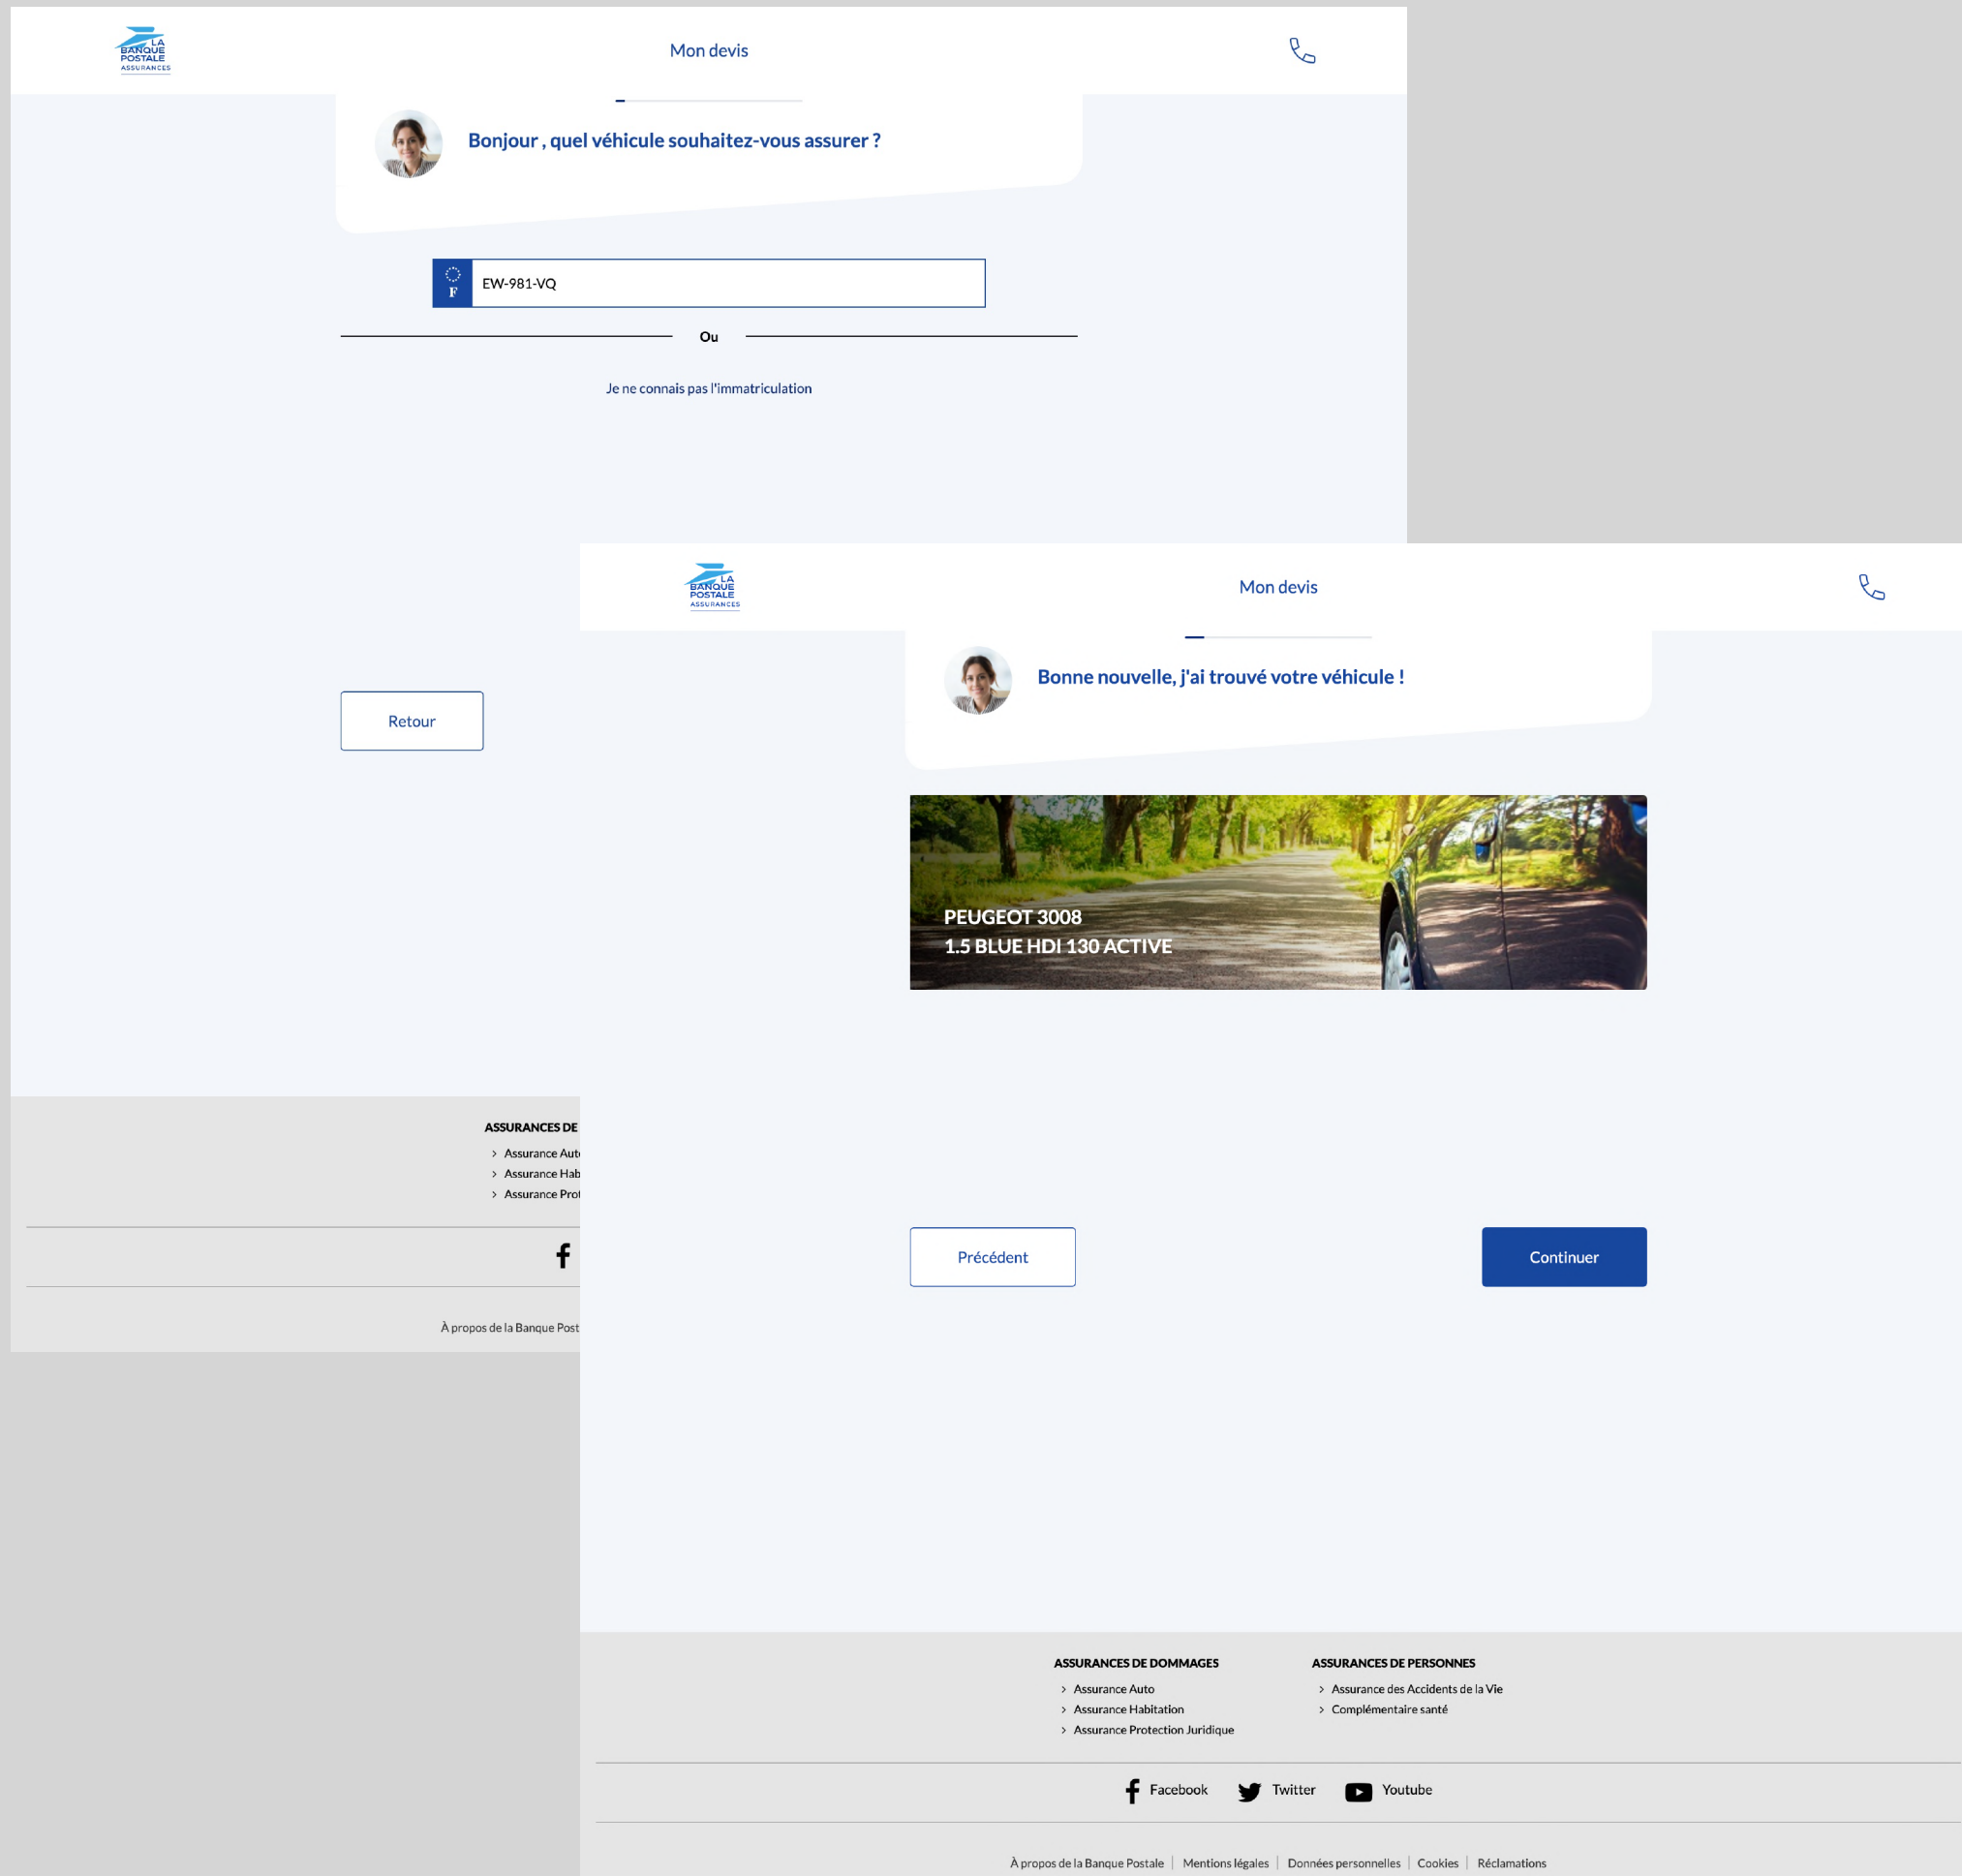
LA BANQUE POSTALE ASSURANCES

Mon devis

Bonjour , quel véhicule souhaitez-vous assurer ?

F

EW-981-VQ

Ou

Je ne connais pas l'immatriculation

Retour

ASSURANCES DE

Assurance Aut

Assurance Hab

Assurance Prot

À propos de la Banque Post

LA BANQUE POSTALE ASSURANCES

Mon devis

Bonne nouvelle, j'ai trouvé votre véhicule !

PEUGEOT 3008
1.5 BLUE HDI 130 ACTIVE

Précédent

Continuer

ASSURANCES DE DOMMAGES

Assurance Auto

Assurance Habitation

Assurance Protection Juridique

ASSURANCES DE PERSONNES

Assurance des Accidents de la Vie

Complémentaire santé

Facebook Twitter Youtube

À propos de la Banque Postale | Mentions légales | Données personnelles | Cookies | Réclamations